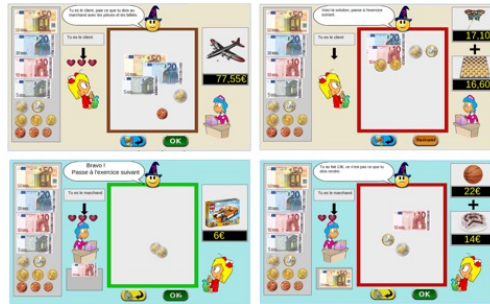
Tu es le client, paie ce que tu dois au marchand avec les pièces et les billets.

Tu es le client

77,55€

OK

Voici la solution, passe à l'exercice suivant.

17,10

+

16,60

Bravo !
Passe à l'exercice suivant

Tu es le marchand

6€

OK

Tu as fait 1,96, ce n'est pas ce que tu dois rendre.

Tu es le marchand

22€

+

14€

OK